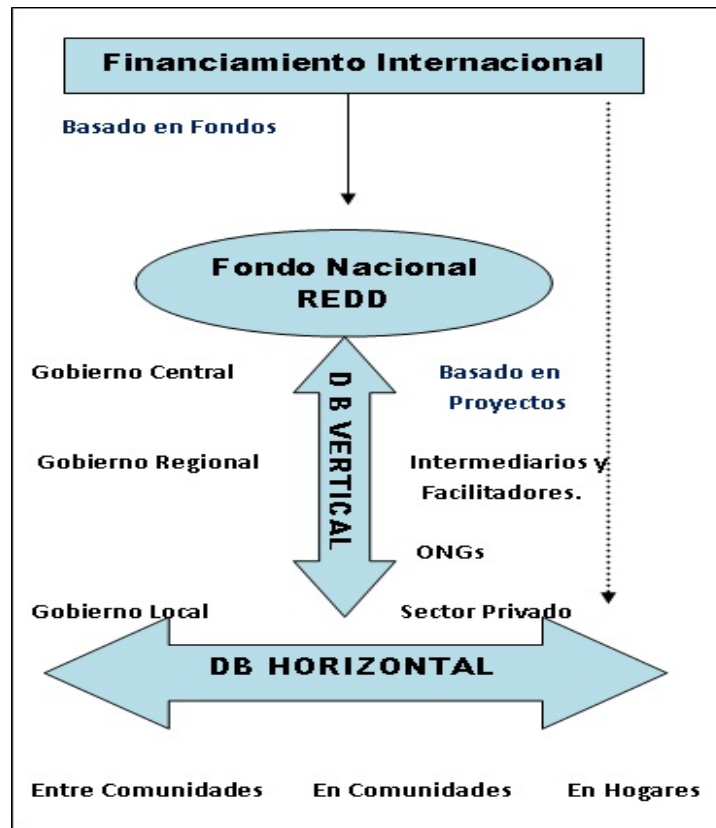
Financiamiento Internacional

Basado en Fondos

Fondo Nacional REDD

Gobierno Central

D B VERTICAL

Basado en Proyectos

Gobierno Regional

Intermediarios y Facilitadores.

ONGs

Gobierno Local

Sector Privado

DB HORIZONTAL

Entre Comunidades

En Comunidades

En Hogares